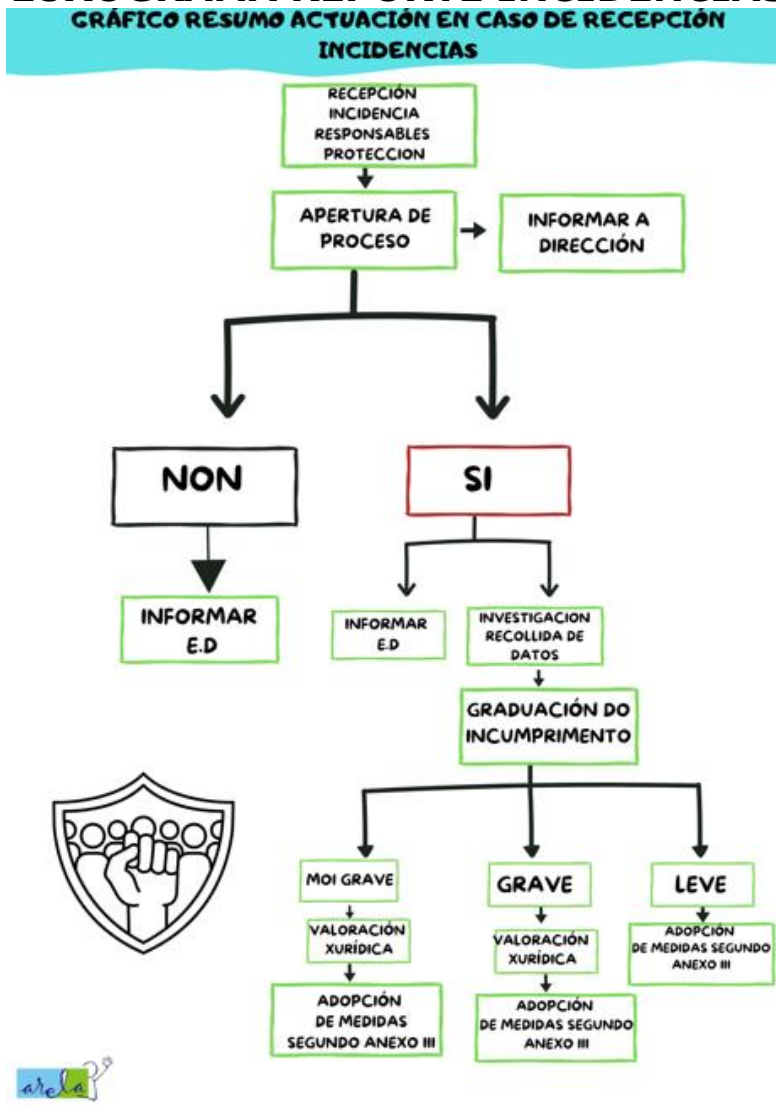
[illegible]

GRÁFICO RESUMO ACTUACIÓN EN CASO DE RECEPCIÓN INCIDENCIAS

RECEPCIÓN INCIDENCIA RESPONSABLES PROTECCION

APERTURA DE PROCESO

INFORMAR A DIRECCIÓN

NON

SI

INFORMAR E.D

INFORMAR E.D

INVESTIGACION RECOLLIDA DE DATOS

GRADUACIÓN DO INCUMPRIMENTO

MOI GRAVE

GRAVE

LEVE

VALORACIÓN XURÍDICA

VALORACIÓN XURÍDICA

ADOPCIÓN DE MEDIDAS SEGUNDO ANEXO III

ADOPCIÓN DE MEDIDAS SEGUNDO ANEXO III

ADOPCIÓN DE MEDIDAS SEGUNDO ANEXO III

arela